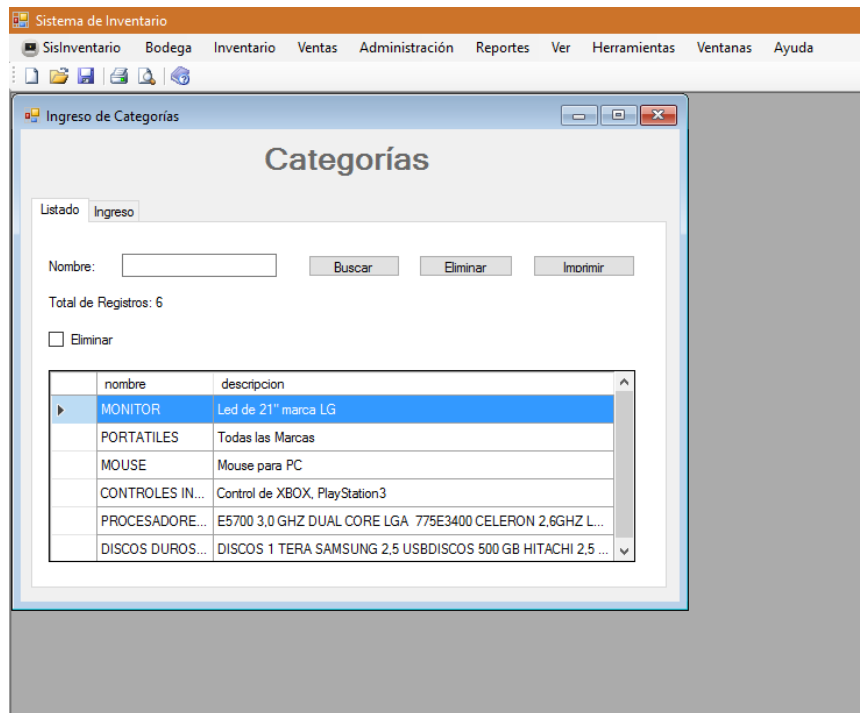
Sistema de Inventario

SisInventario Bodega Inventario Ventas Administración Reportes Ver Herramientas Ventanas Ayuda

Ingreso de Categorías

Categorías

Listado Ingreso

Nombre: Buscar Eliminar Imprimir

Total de Registros: 6

Eliminar

| | nombre | descripcion |
|---|---|---|
| ▸ | MONITOR | Led de 21" marca LG |
| | PORTATILES | Todas las Marcas |
| | MOUSE | Mouse para PC |
| | CONTROLES IN... | Control de XBOX, PlayStation3 |
| | PROCESADORE... | E5700 3,0 GHZ DUAL CORE LGA 775E3400 CELERON 2,6GHZ L... |
| | DISCOS DUROS... | DISCOS 1 TERA SAMSUNG 2,5 USBDISCOS 500 GB HITACHI 2,5 ... |